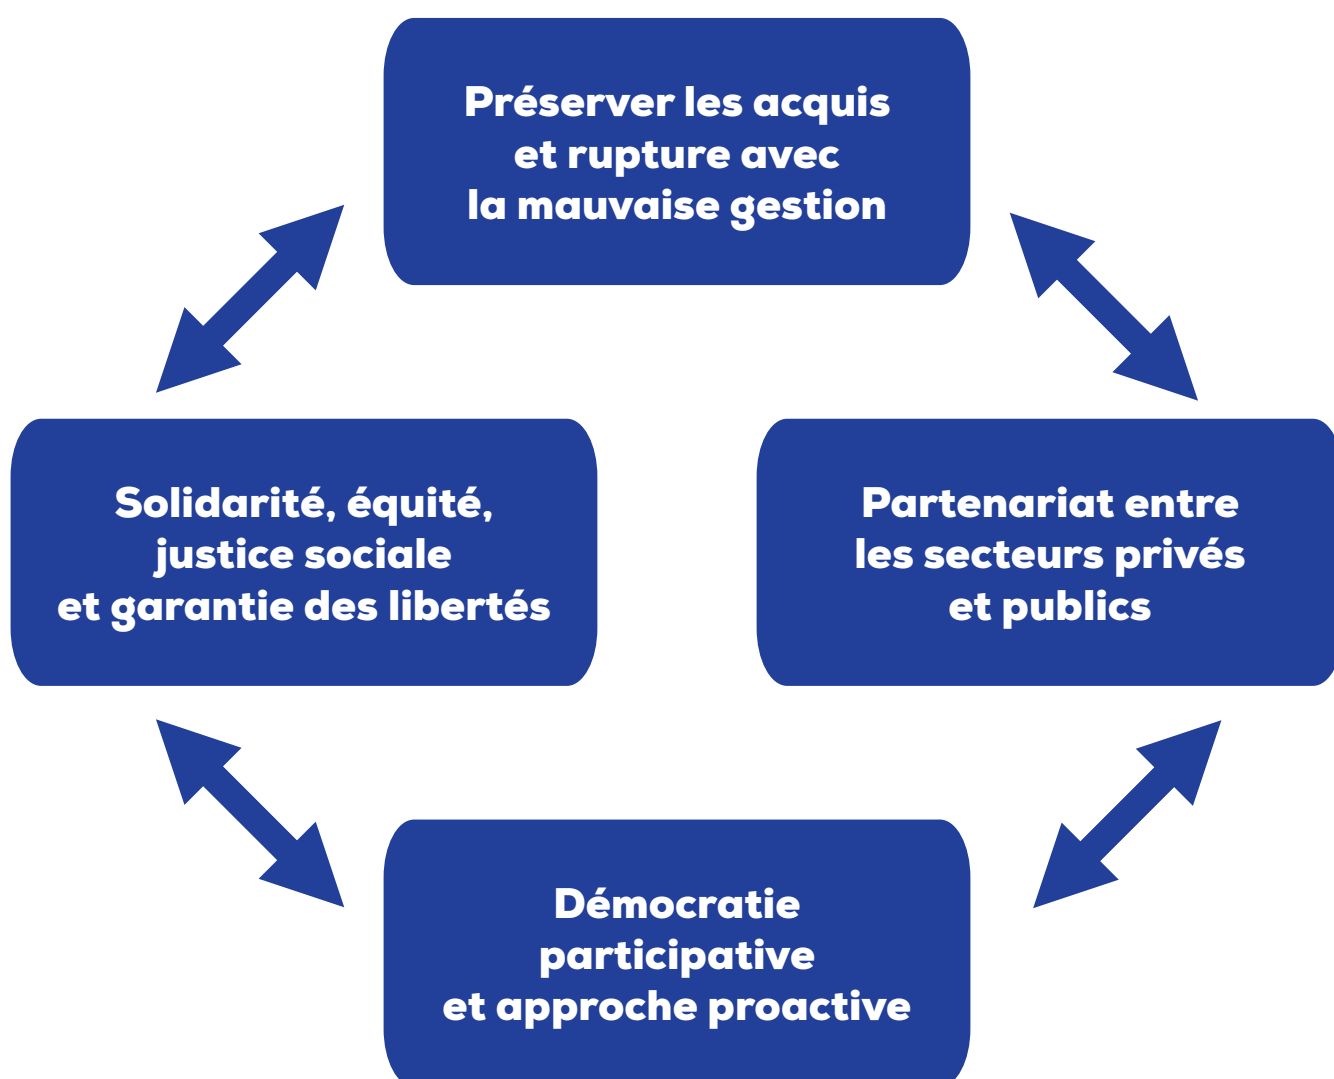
Préserver les acquis et rupture avec la mauvaise gestion

Solidarité, équité, justice sociale et garantie des libertés

Partenariat entre les secteurs privés et publics

Démocratie participative et approche proactive